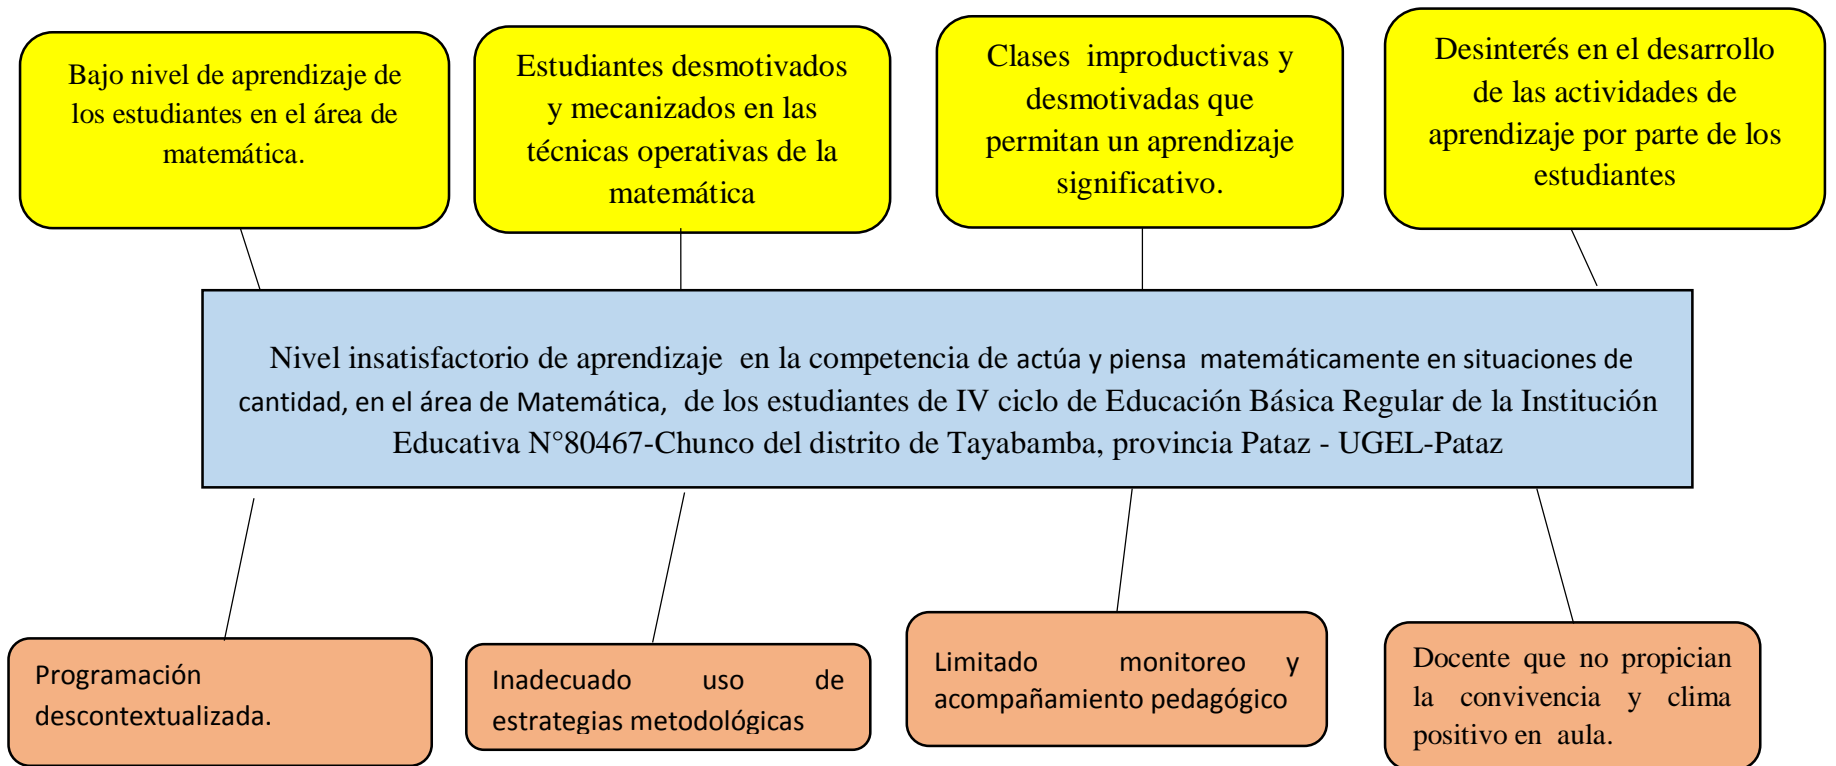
Bajo nivel de aprendizaje de los estudiantes en el área de matemática.

Estudiantes desmotivados y mecanizados en las técnicas operativas de la matemática

Clases improductivas y desmotivadas que permitan un aprendizaje significativo.

Desinterés en el desarrollo de las actividades de aprendizaje por parte de los estudiantes

Nivel insatisfactorio de aprendizaje en la competencia de actúa y piensa matemáticamente en situaciones de cantidad, en el área de Matemática, de los estudiantes de IV ciclo de Educación Básica Regular de la Institución Educativa N°80467-Chunco del distrito de Tayabamba, provincia Pataz - UGEL-Pataz

Programación descontextualizada.

Inadecuado uso de estrategias metodológicas

Limitado monitoreo y acompañamiento pedagógico

Docente que no propician la convivencia y clima positivo en aula.